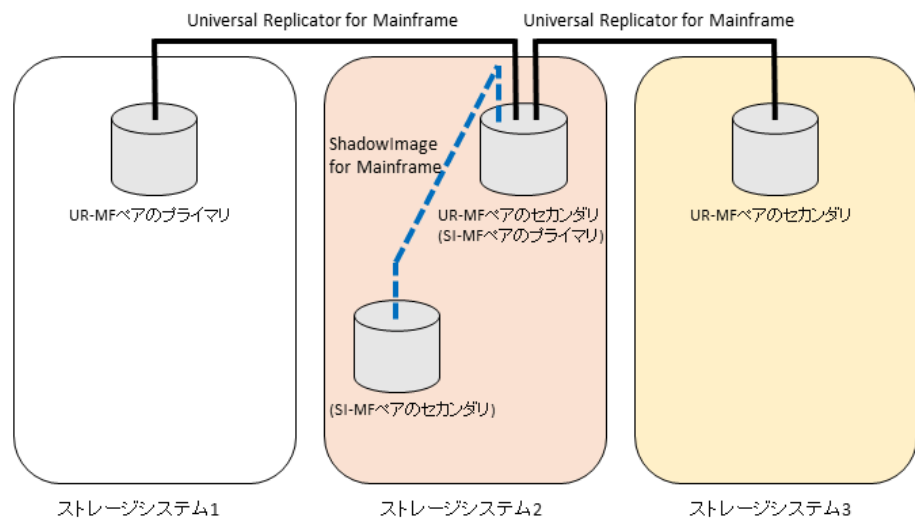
Universal Replicator for Mainframe

Universal Replicator for Mainframe

UR-MFペアのプライマリ

ShadowImage for Mainframe

UR-MFペアのセカンダリ
(SI-MFペアのプライマリ)

UR-MFペアのセカンダリ

(SI-MFペアのセカンダリ)

ストレージシステム1

ストレージシステム2

ストレージシステム3